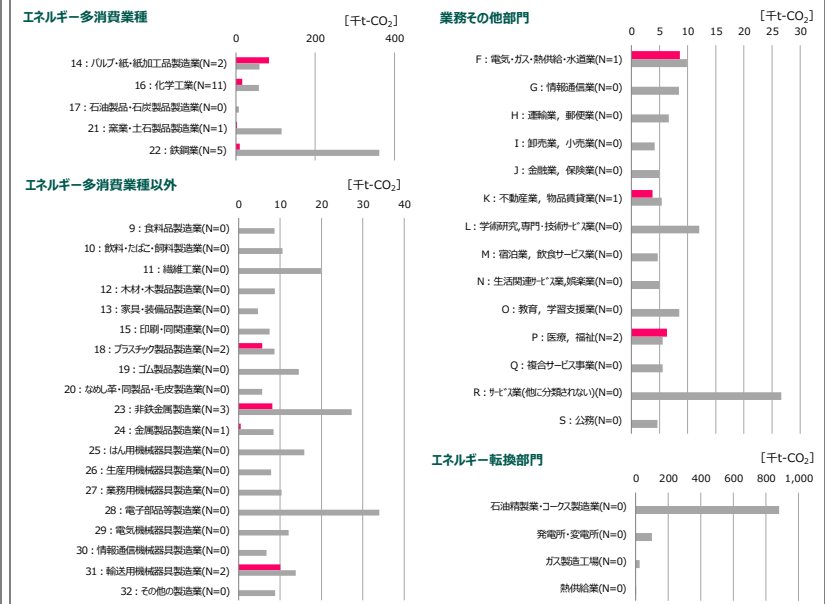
エネルギー多消費業種

［千t-$CO_2$］

0 200 400

14：パルプ・紙・紙加工品製造業(N=2)
16：化学工業(N=11)
17：石油製品・石炭製品製造業(N=0)
21：窯業・土石製品製造業(N=1)
22：鉄鋼業(N=5)

エネルギー多消費業種以外

［千t-$CO_2$］

0 10 20 30 40

9：食料品製造業(N=0)
10：飲料・たばこ・飼料製造業(N=0)
11：繊維工業(N=0)
12：木材・木製品製造業(N=0)
13：家具・装備品製造業(N=0)
15：印刷・同関連業(N=0)
18：プラスチック製品製造業(N=2)
19：ゴム製品製造業(N=0)
20：なめし革・同製品・毛皮製造業(N=0)
23：非鉄金属製造業(N=3)
24：金属製品製造業(N=1)
25：はん用機械器具製造業(N=0)
26：生産用機械器具製造業(N=0)
27：業務用機械器具製造業(N=0)
28：電子部品等製造業(N=0)
29：電気機械器具製造業(N=0)
30：情報通信機械器具製造業(N=0)
31：輸送用機械器具製造業(N=2)
32：その他の製造業(N=0)

業務その他部門

［千t-$CO_2$］

0 5 10 15 20 25 30

F：電気・ガス・熱供給・水道業(N=1)
G：情報通信業(N=0)
H：運輸業，郵便業(N=0)
I：卸売業，小売業(N=0)
J：金融業，保険業(N=0)
K：不動産業，物品賃貸業(N=1)
L：学術研究，専門・技術サービス業(N=0)
M：宿泊業，飲食サービス業(N=0)
N：生活関連サービス業，娯楽業(N=0)
O：教育，学習支援業(N=0)
P：医療，福祉(N=2)
Q：複合サービス事業(N=0)
R：サービス業(他に分類されない)(N=0)
S：公務(N=0)

エネルギー転換部門

［千t-$CO_2$］

0 200 400 600 800 1,000

石油精製業・コークス製造業(N=0)
発電所・変電所(N=0)
ガス製造工場(N=0)
熱供給業(N=0)